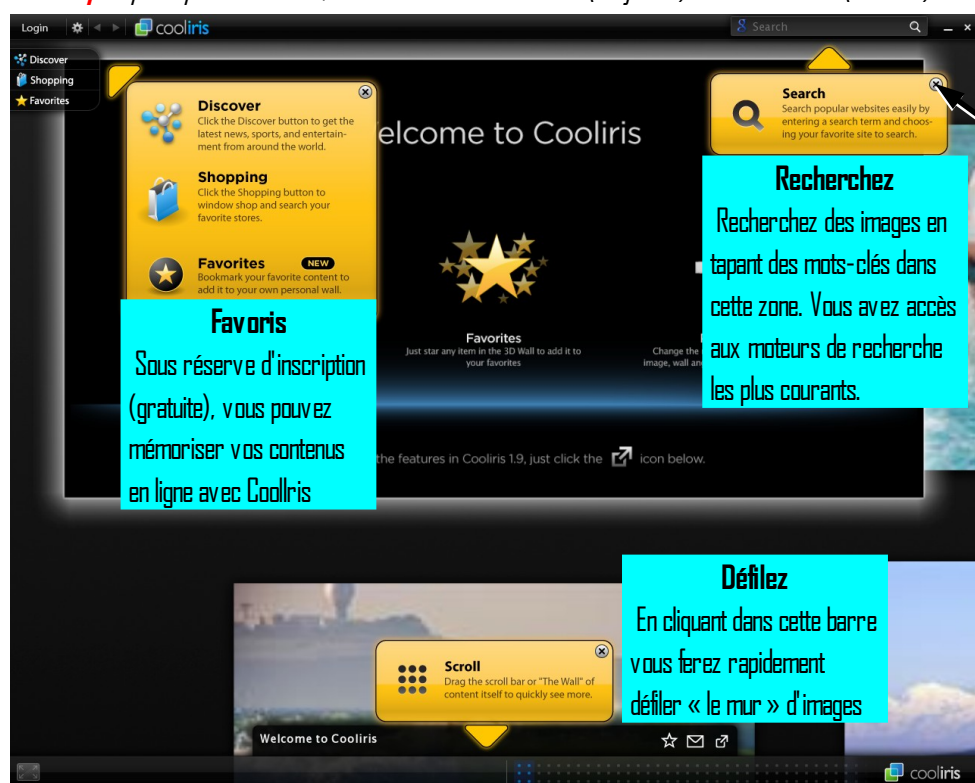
Login cooliris

Search

Discover
Shopping
Favorites

Discover
Click the Discover button to get the latest news, sports, and entertainment from around the world.

Shopping
Click the Shopping button to window shop and search your favorite stores.

Favorites NEW
Bookmark your favorite content to add it to your own personal wall.

Favoris
Sous réserve d'inscription (gratuite), vous pouvez mémoriser vos contenus en ligne avec CoolIris

elcome to Cooliris

Favorites
Just star any item in the 3D Wall to add it to your favorites

Change the image, wall an

the features in Cooliris 1.9, just click the icon below.

Search
Search popular websites easily by entering a search term and choosing your favorite site to search.

Recherchez
Recherchez des images en tapant des mots-clés dans cette zone. Vous avez accès aux moteurs de recherche les plus courants.

Défilez
En cliquant dans cette barre vous ferez rapidement défiler « le mur » d'images

Scroll
Drag the scroll bar or "The Wall" of content itself to quickly see more.

Welcome to Cooliris

cooliris